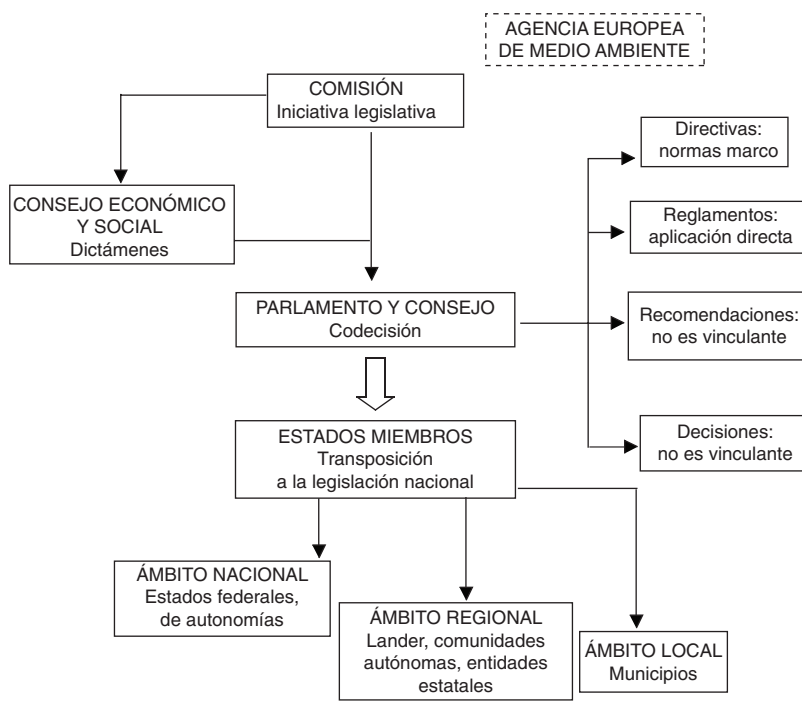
AGENCIA EUROPEA DE MEDIO AMBIENTE

COMISIÓN
Iniciativa legislativa

CONSEJO ECONÓMICO Y SOCIAL
Dictámenes

PARLAMENTO Y CONSEJO
Codecisión

Directivas: normas marco

Reglamentos: aplicación directa

Recomendaciones: no es vinculante

Decisiones: no es vinculante

ESTADOS MIEMBROS
Transposición a la legislación nacional

ÁMBITO NACIONAL
Estados federales, de autonomías

ÁMBITO REGIONAL
Lander, comunidades autónomas, entidades estatales

ÁMBITO LOCAL
Municipios